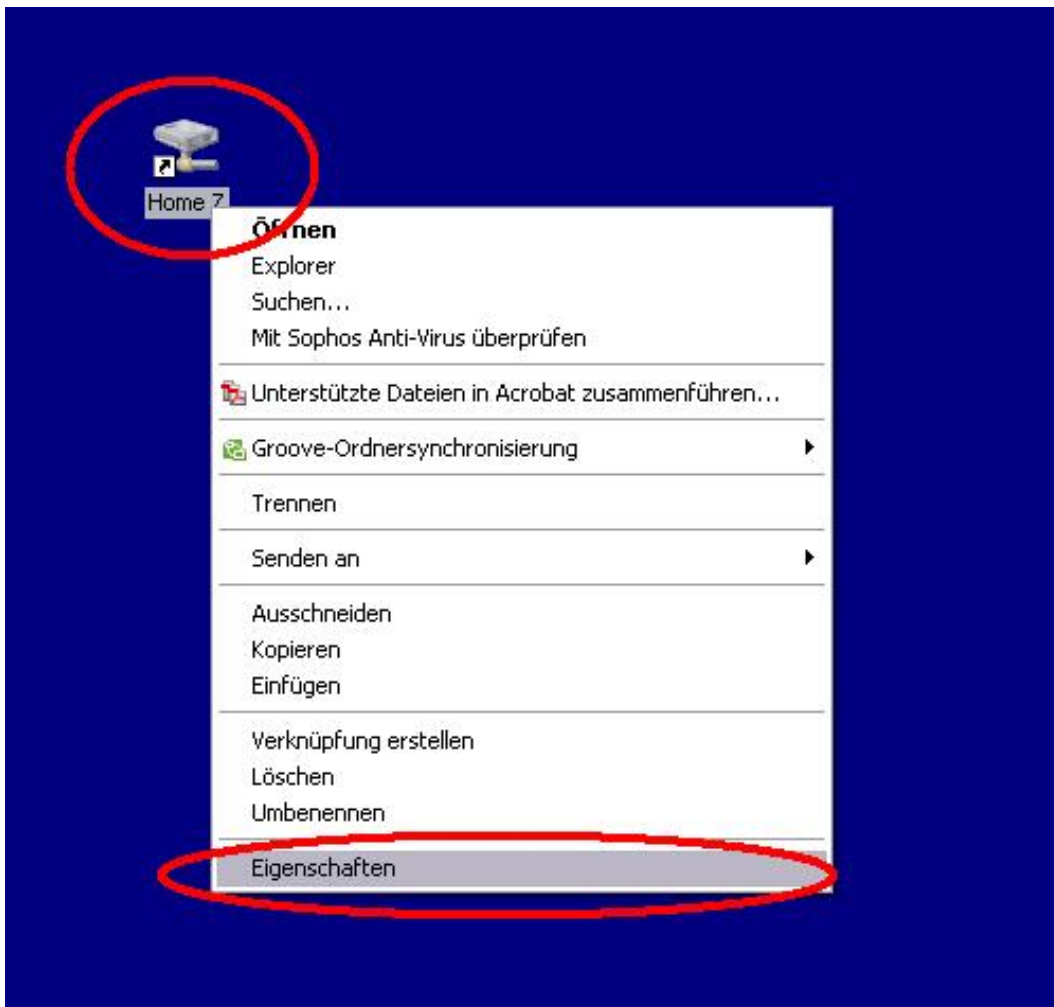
Home Z

Öffnen
Explorer
Suchen...
Mit Sophos Anti-Virus überprüfen

Unterstützte Dateien in Acrobat zusammenführen...

Groove-Ordnersynchronisierung

Trennen

Senden an

Ausschneiden
Kopieren
Einfügen

Verknüpfung erstellen
Löschen
Umbenennen

Eigenschaften